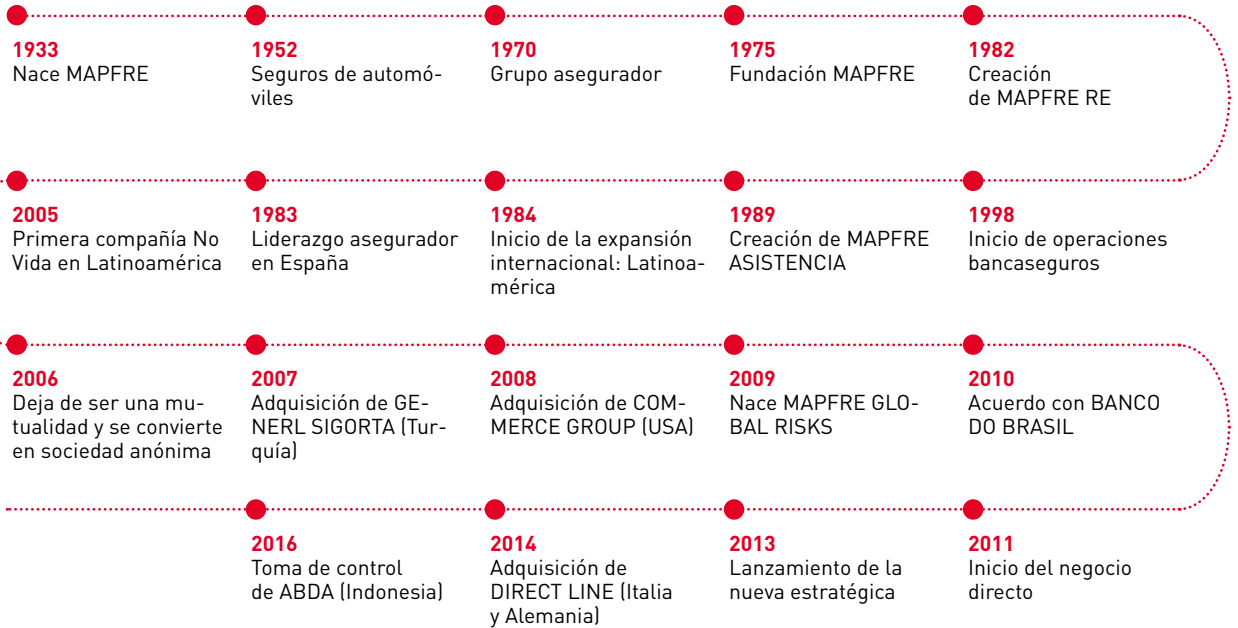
1933
Nace MAPFRE

1952
Seguros de automóviles

1970
Grupo asegurador

1975
Fundación MAPFRE

1982
Creación de MAPFRE RE

2005
Primera compañía No Vida en Latinoamérica

1983
Liderazgo asegurador en España

1984
Inicio de la expansión internacional: Latinoamérica

1989
Creación de MAPFRE ASISTENCIA

1998
Inicio de operaciones bancaseguros

2006
Deja de ser una mutualidad y se convierte en sociedad anónima

2007
Adquisición de GENERL SIGORTA (Turquía)

2008
Adquisición de COMMERCE GROUP (USA)

2009
Nace MAPFRE GLOBAL RISKS

2010
Acuerdo con BANCO DO BRASIL

2016
Toma de control de ABDA (Indonesia)

2014
Adquisición de DIRECT LINE (Italia y Alemania)

2013
Lanzamiento de la nueva estratégica

2011
Inicio del negocio directo